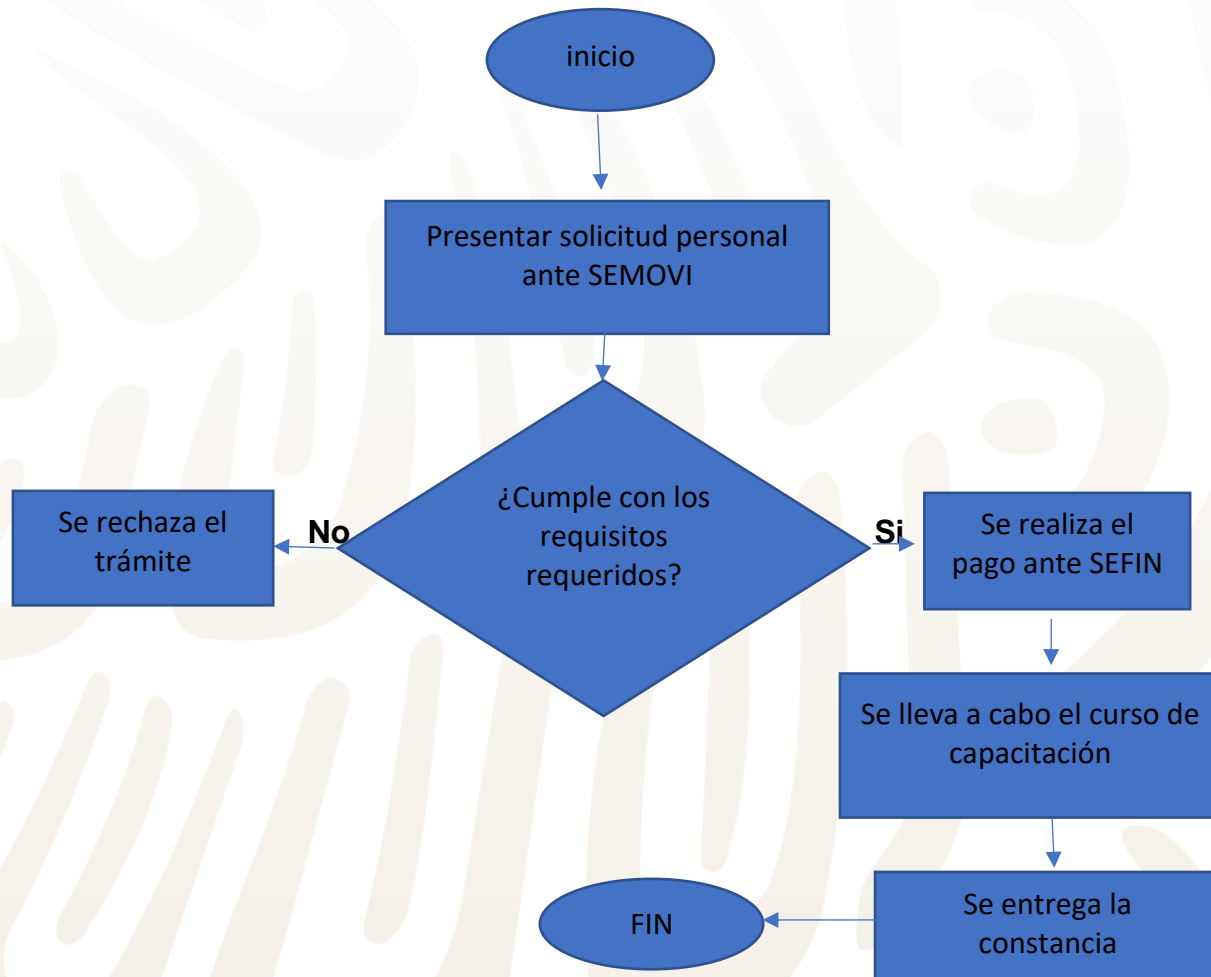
inicio

Presentar solicitud personal ante SEMOVI

¿Cumple con los requisitos requeridos?

No

Se rechaza el trámite

Si

Se realiza el pago ante SEFIN

Se lleva a cabo el curso de capacitación

Se entrega la constancia

FIN